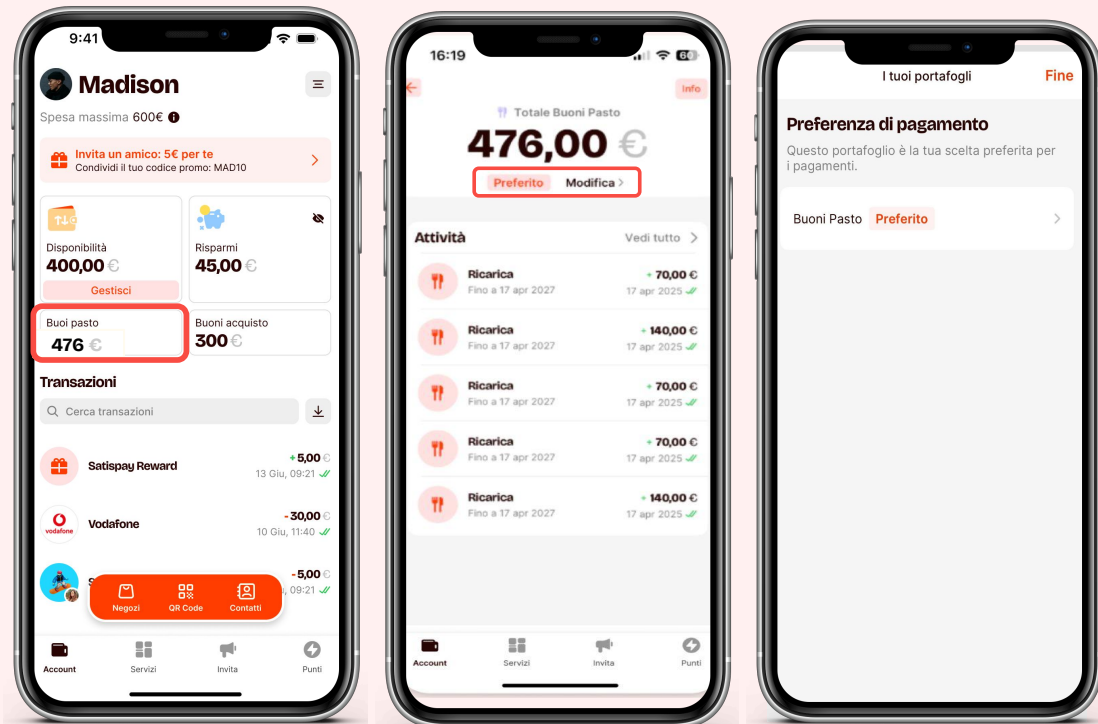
9:41

Madison

Spesa massima 600€

Invita un amico: 5€ per te
Condividi il tuo codice promo: MAD10

Disponibilità
400,00 €
Gestisci

Risparmi
45,00 €

Buoi pasto
476 €

Buoni acquisto
300 €

Transazioni

Cerca transazioni

Satispay Reward
+5,00 €
13 Giu, 09:21

Vodafone
-30,00 €
10 Giu, 11:40

-5,00 €
09:21

Negozi
QR Code
Contatti

Account
Servizi
Invita
Punti

16:19

Info

Totale Buoni Pasto
476,00 €

Preferito
Modifica >

Attività
Vedi tutto >

Ricarica
Fino a 17 apr 2027
+ 70,00 €
17 apr 2025

Ricarica
Fino a 17 apr 2027
+ 140,00 €
17 apr 2025

Ricarica
Fino a 17 apr 2027
+ 70,00 €
17 apr 2025

Ricarica
Fino a 17 apr 2027
+ 70,00 €
17 apr 2025

Ricarica
Fino a 17 apr 2027
+ 140,00 €
17 apr 2025

Account
Servizi
Invita
Punti

I tuoi portafogli
Fine

Preferenza di pagamento
Questo portafoglio è la tua scelta preferita per i pagamenti.

Buoni Pasto
Preferito